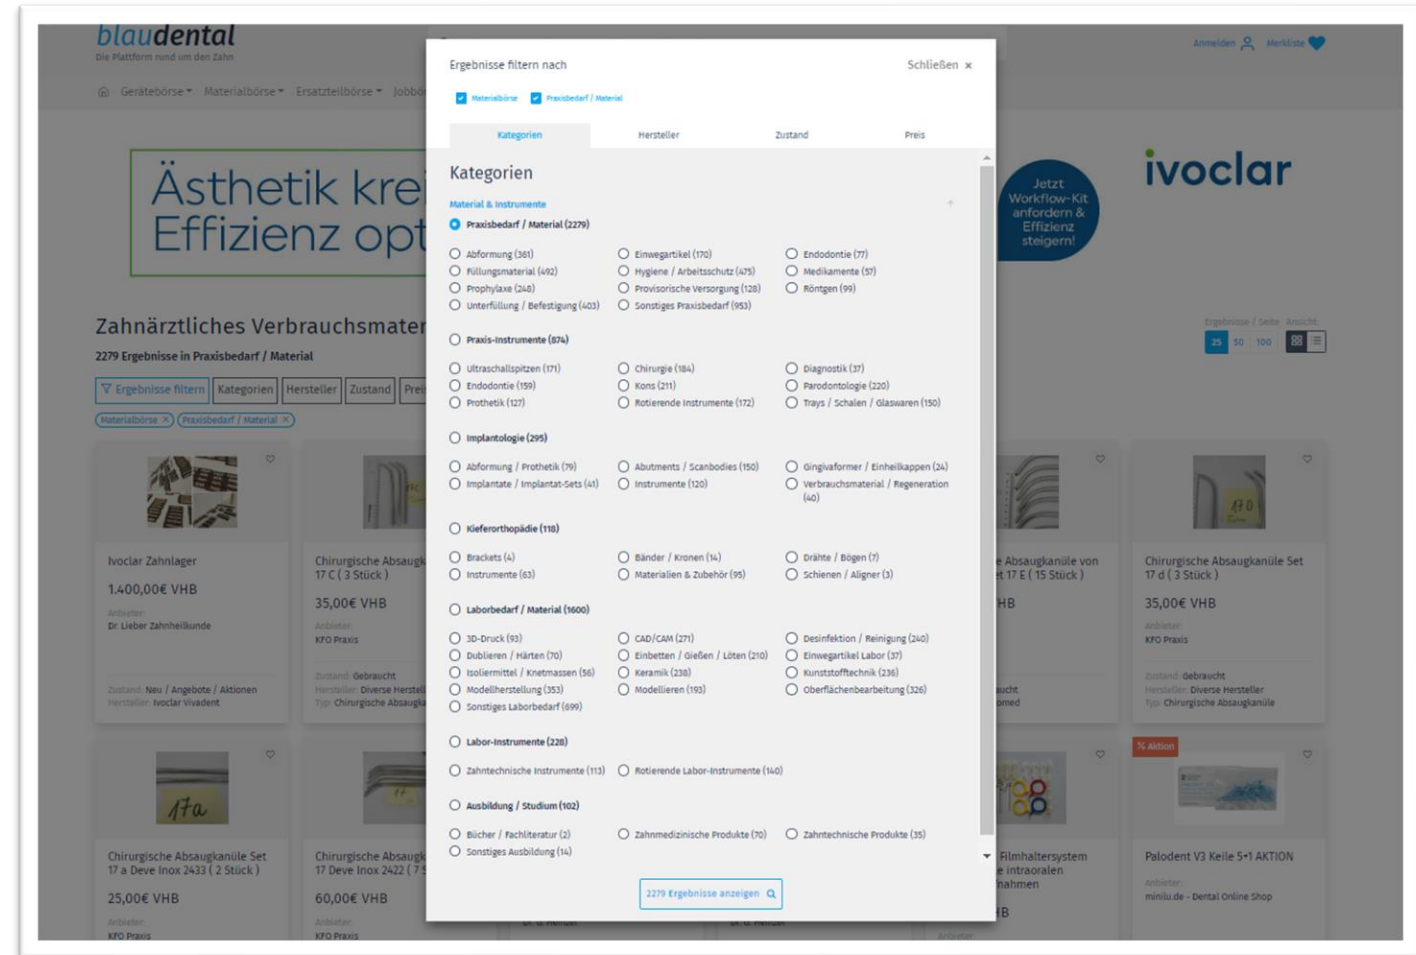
blaudental
Die Plattform rund um den Zahn

Anmelden Merkliste

Gerätebörse Materialbörse Ersatzteilbörse Jobbö

Ästhetik krei
Effizienz opt

ivoclar

Jetzt Workflow-Kit anfordern & Effizienz steigern!

Zahnärztliches Verbrauchsmater
2279 Ergebnisse in Praxisbedarf / Material

Ergebnisse filtern Kategorien Hersteller Zustand Pre

Materialbörse × Praxisbedarf / Material ×

Ergebnisse / Seite Ansicht
25 50 100

Ivoclar Zahnlager
1.400,00€ VHB
Anbieter:
Dr. Lieber Zahnheilkunde
Zustand: Neu / Angebote / Aktionen
Hersteller: Ivoclar Vivadent

Chirurgische Absaug
17 C ( 3 Stück )
35,00€ VHB
Anbieter:
KFO Praxis
Zustand: Gebraucht
Hersteller: Diverse Herstell
Typ: Chirurgische Absaug

e Absaugkanüle von
et 17 E ( 15 Stück )
HB
ucht
omed

Chirurgische Absaugkanüle Set
17 d ( 3 Stück )
35,00€ VHB
Anbieter:
KFO Praxis
Zustand: Gebraucht
Hersteller: Diverse Hersteller
Typ: Chirurgische Absaugkanüle

Chirurgische Absaugkanüle Set
17 a Deve Inox 2433 ( 2 Stück )
25,00€ VHB
Anbieter:
KFO Praxis

Chirurgische Absaug
17 Deve Inox 2422 ( 7 S
60,00€ VHB
Anbieter:
KFO Praxis

Filmhaltersystem
e intraoralen
nahmen
IB

% Aktion
Palodent V3 Keile 5+1 AKTION
Anbieter:
minilu.de - Dental Online Shop

Ergebnisse filtern nach
Schließen ×
Materialbörse Praxisbedarf / Material

Kategorien Hersteller Zustand Preis

Kategorien

Material & Instrumente

Praxisbedarf / Material (2279)
Abformung (361) Einwegartikel (170) Endodontie (77)
Füllungsmaterial (492) Hygiene / Arbeitsschutz (475) Medikamente (57)
Prophylaxe (248) Provisorische Versorgung (128) Röntgen (99)
Unterfüllung / Befestigung (403) Sonstiges Praxisbedarf (953)

Praxis-Instrumente (874)
Ultraschallspitzen (171) Chirurgie (184) Diagnostik (37)
Endodontie (159) Kons (211) Parodontologie (220)
Prothetik (127) Rotierende Instrumente (172) Trays / Schalen / Glaswaren (150)

Implantologie (295)
Abformung / Prothetik (79) Abutments / Scanbodies (150) Gingivaformer / Einheilkappen (24)
Implantate / Implantat-Sets (41) Instrumente (120) Verbrauchsmaterial / Regeneration (40)

Kieferorthopädie (118)
Brackets (4) Bänder / Kronen (14) Drähte / Bögen (7)
Instrumente (63) Materialien & Zubehör (95) Schienen / Aligner (3)

Laborbedarf / Material (1600)
3D-Druck (93) CAD/CAM (271) Desinfektion / Reinigung (240)
Dublieren / Härten (70) Einbetten / Gießen / Löten (210) Einwegartikel Labor (37)
Isoliermittel / Knetmassen (56) Keramik (238) Kunststofftechnik (236)
Modellherstellung (353) Modellieren (193) Oberflächenbearbeitung (326)
Sonstiges Laborbedarf (699)

Labor-Instrumente (228)
Zahntechnische Instrumente (113) Rotierende Labor-Instrumente (140)

Ausbildung / Studium (102)
Bücher / Fachliteratur (2) Zahnmedizinische Produkte (70) Zahntechnische Produkte (35)
Sonstiges Ausbildung (14)

2279 Ergebnisse anzeigen